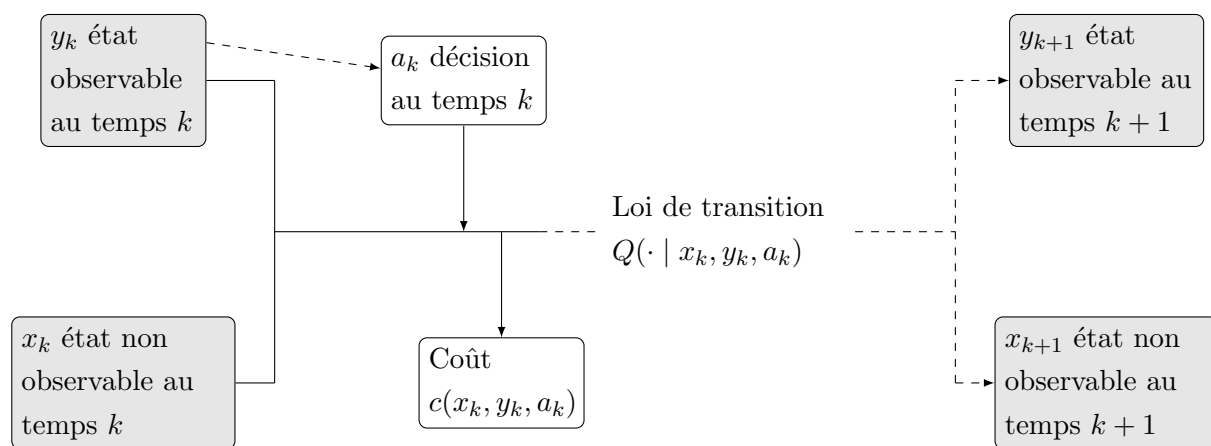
$y_k$ état observable au temps $k$

$a_k$ décision au temps $k$

$y_{k+1}$ état observable au temps $k+1$

Loi de transition $Q(\cdot \mid x_k, y_k, a_k)$

$x_k$ état non observable au temps $k$

Coût $c(x_k, y_k, a_k)$

$x_{k+1}$ état non observable au temps $k+1$